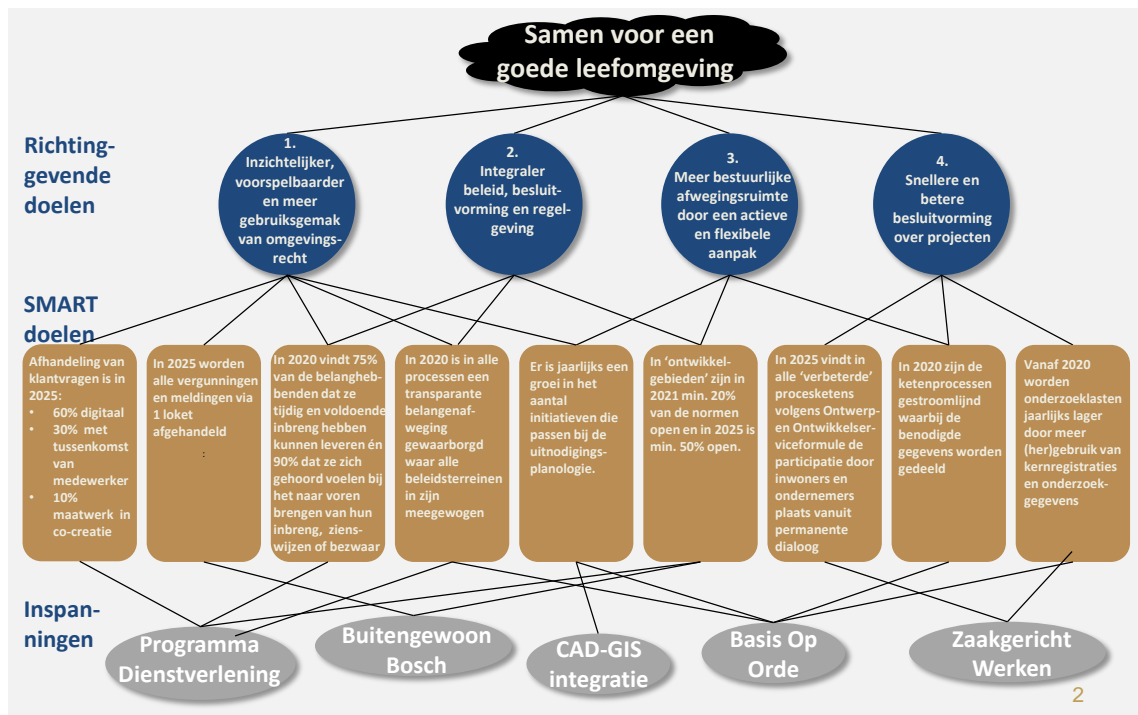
Samen voor een goede leefomgeving

Richtinggevende doelen

1. Inzichtelijker, voorspelbaarder en meer gebruiksgemak van omgevingsrecht

2. Integraler beleid, besluitvorming en regelgeving

3. Meer bestuurlijke afwegingsruimte door een actieve en flexibele aanpak

4. Snellere en betere besluitvorming over projecten

SMART doelen

Afhandeling van klantvragen is in 2025:
• 60% digitaal
• 30% met tussenkomst van medewerker
• 10% maatwerk in co-creatie

In 2025 worden alle vergunningen en meldingen via 1 loket afgehandeld

In 2020 vindt 75% van de belanghebbenden dat ze tijdig en voldoende inbreng hebben kunnen leveren én 90% dat ze zich gehoord voelen bij het naar voren brengen van hun inbreng, zienswijzen of bezwaar

In 2020 is in alle processen een transparante belangenafweging gewaarborgd waar alle beleidsterreinen in zijn meegewogen

Er is jaarlijks een groei in het aantal initiatieven die passen bij de uitnodigingsplanologie.

In 'ontwikkelgebieden' zijn in 2021 min. 20% van de normen open en in 2025 is min. 50% open.

In 2025 vindt in alle 'verbeterde' procesketens volgens Ontwerp- en Ontwikkelserviceformule de participatie door inwoners en ondernemers plaats vanuit permanente dialoog

In 2020 zijn de ketenprocessen gestroomlijnd waarbij de benodigde gegevens worden gedeeld

Vanaf 2020 worden onderzoeklasten jaarlijks lager door meer (her)gebruik van kernregistraties en onderzoekgegevens

Inspanningen

Programma Dienstverlening

Buitengewoon Bosch

CAD-GIS integratie

Basis Op Orde

Zaakgericht Werken

2